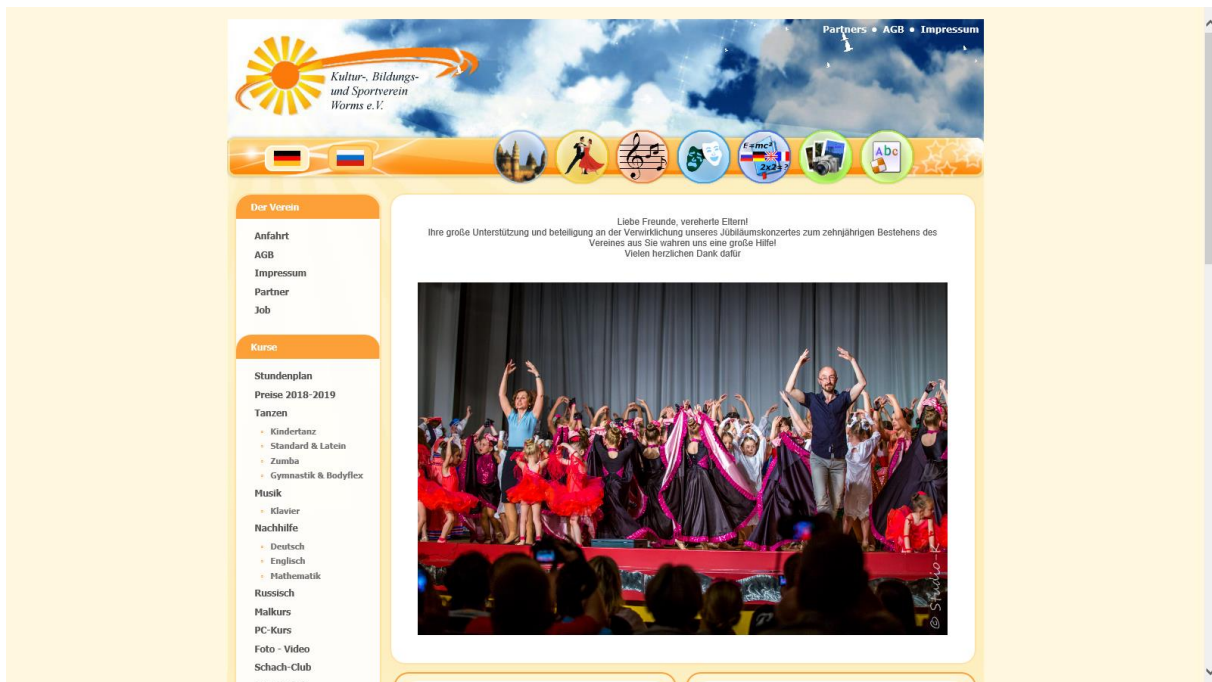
Partners • AGB • Impressum

Kultur-, Bildungs- und Sportverein Worms e.V.

$E=mc^2$

2x2=

Abc

Der Verein

Anfahrt
AGB
Impressum
Partner
Job

Kurse

Stundenplan
Preise 2018-2019
Tanzen
Kindertanz
Standard & Latein
Zumba
Gymnastik & Bodyflex
Musik
Klavier
Nachhilfe
Deutsch
Englisch
Mathematik
Russisch
Malkurs
PC-Kurs
Foto - Video
Schach-Club

Liebe Freunde, vereherte Eltern!
Ihre große Unterstützung und beteiligung an der Verwirklichung unseres Jübiläumskonzertes zum zehnjährigen Bestehens des Vereines aus Sie wahren uns eine große Hilfe!
Vielen herzlichen Dank dafür

© Studio-F